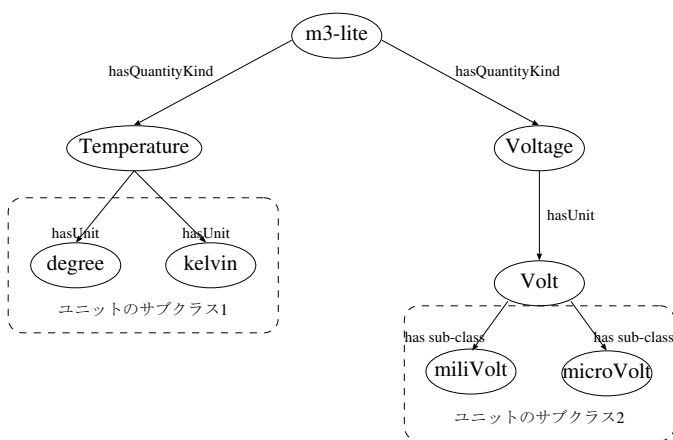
m3-lite

hasQuantityKind

hasQuantityKind

Temperature

Voltage

hasUnit

hasUnit

hasUnit

degree

kelvin

ユニットのサブクラス1

Volt

has sub-class

has sub-class

miliVolt

microVolt

ユニットのサブクラス2